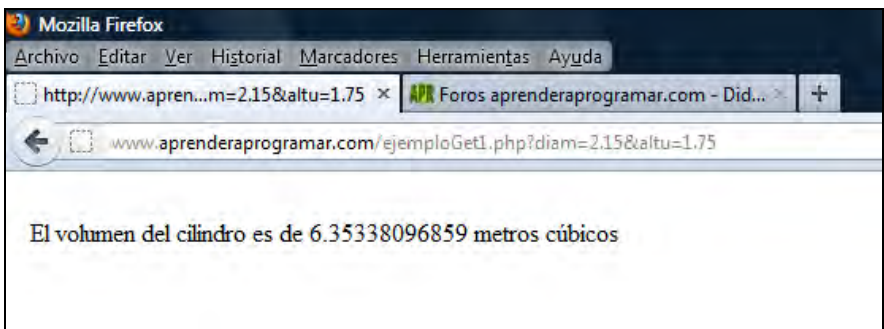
Mozilla Firefox

Archivo Editar Ver Historial Marcadores Herramientas Ayuda

http://www.apren...m=2.15&altu=1.75 ×

APR Foros aprenderaprogramar.com - Did...

+

www.aprenderaprogramar.com/ejemploGet1.php?diam=2.15&altu=1.75

El volumen del cilindro es de 6.35338096859 metros cúbicos